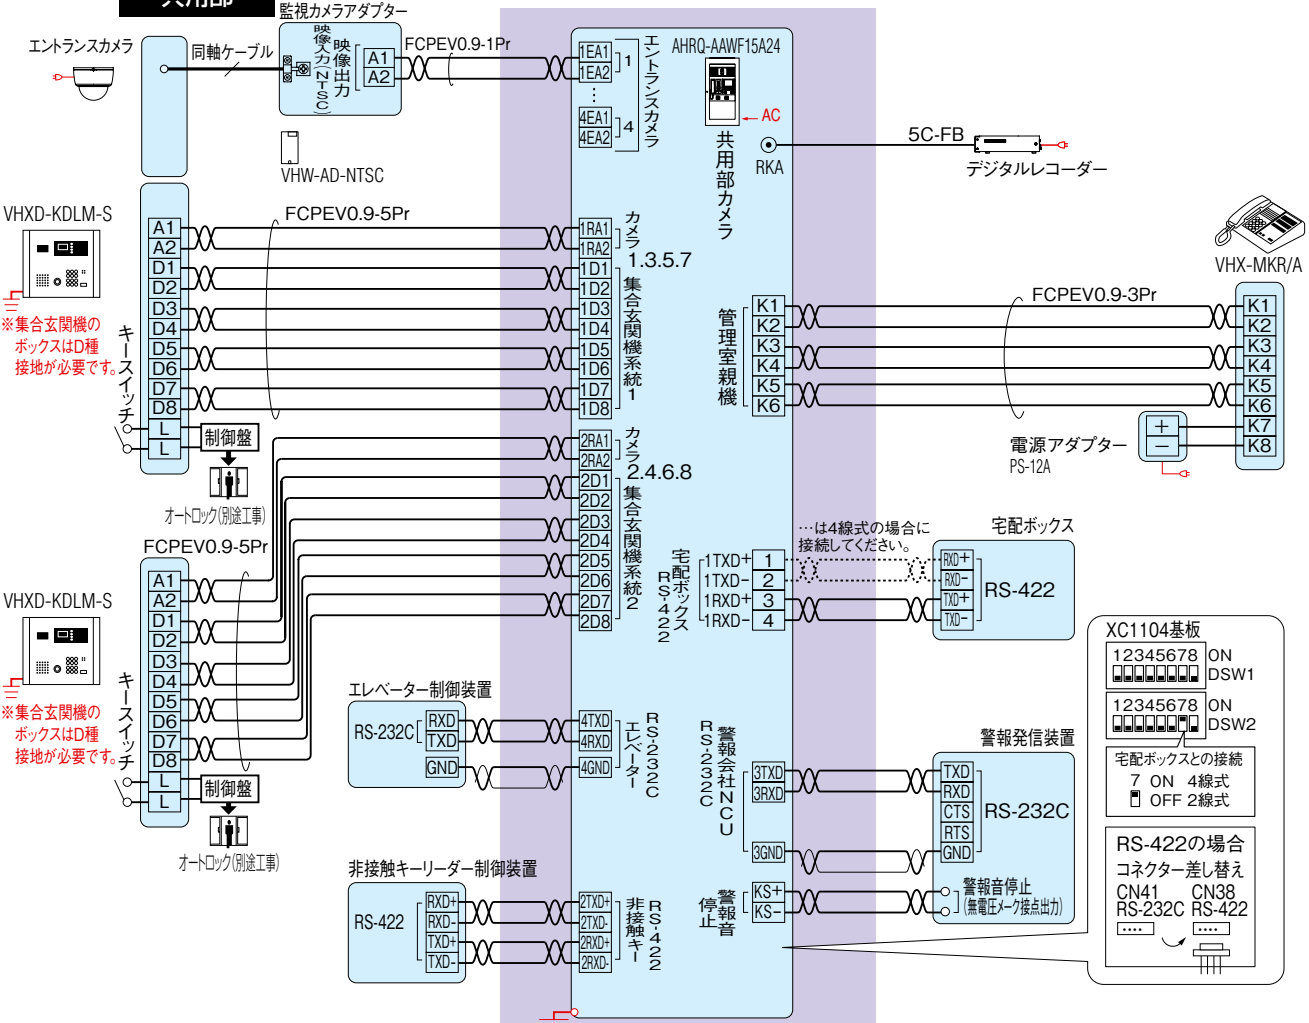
共用部
監視カメラアダプター
エントランスカメラ
同軸ケーブル
映像入力(NTSC)
映像出力
A1
A2
FCPEV0.9-1Pr
VHW-AD-NTSC
1EA1
1EA2
1
⋮
4EA1
4EA2
4
エントランスカメラ
AHRQ-AAWF15A24
AC
共用部カメラ
RKA
5C-FB
デジタルレコーダー
VHXD-KDLM-S
FCPEV0.9-5Pr
※集合玄関機の ボックスはD種 接地が必要です。
キースイッチ
A1
A2
D1
D2
D3
D4
D5
D6
D7
D8
L
L
制御盤
オートロック(別途工事)
1RA1
1RA2
1D1
1D2
1D3
1D4
1D5
1D6
1D7
1D8
カメラ 1.3.5.7
集合玄関機系統1
2RA1
2RA2
2D1
2D2
2D3
2D4
2D5
2D6
2D7
2D8
カメラ 2.4.6.8
集合玄関機系統2
管理室親機
K1
K2
K3
K4
K5
K6
FCPEV0.9-3Pr
VHX-MKR/A
K1
K2
K3
K4
K5
K6
K7
K8
+
−
電源アダプター
PS-12A
…は4線式の場合に 接続してください。
宅配ボックス
宅配ボックスRS-422
1TXD+
1TXD−
1RXD+
1RXD−
1
2
3
4
RXD+
RXD−
TXD+
TXD−
RS-422
FCPEV0.9-5Pr
VHXD-KDLM-S
A1
A2
D1
D2
D3
D4
D5
D6
D7
D8
L
L
※集合玄関機の ボックスはD種 接地が必要です。
キースイッチ
制御盤
オートロック(別途工事)
エレベーター制御装置
RS-232C
RXD
TXD
GND
4TXD
4RXD
4GND
エレベーター RS-232C
警報会社NCU RS-232C
3TXD
3RXD
3GND
警報発信装置
TXD
RXD
CTS
RTS
GND
RS-232C
XC1104基板
12345678 ON
DSW1
12345678 ON
DSW2
宅配ボックスとの接続
7 ON 4線式
OFF 2線式
RS-422の場合
コネクター差し替え
CN41 CN38
RS-232C RS-422
非接触キーリーダー制御装置
RS-422
RXD+
RXD-
TXD+
TXD-
2TXD+
2TXD-
2RXD+
2RXD-
非接触キー RS-422
警報音停止
KS+
KS−
警報音停止 (無電圧メーク接点出力)